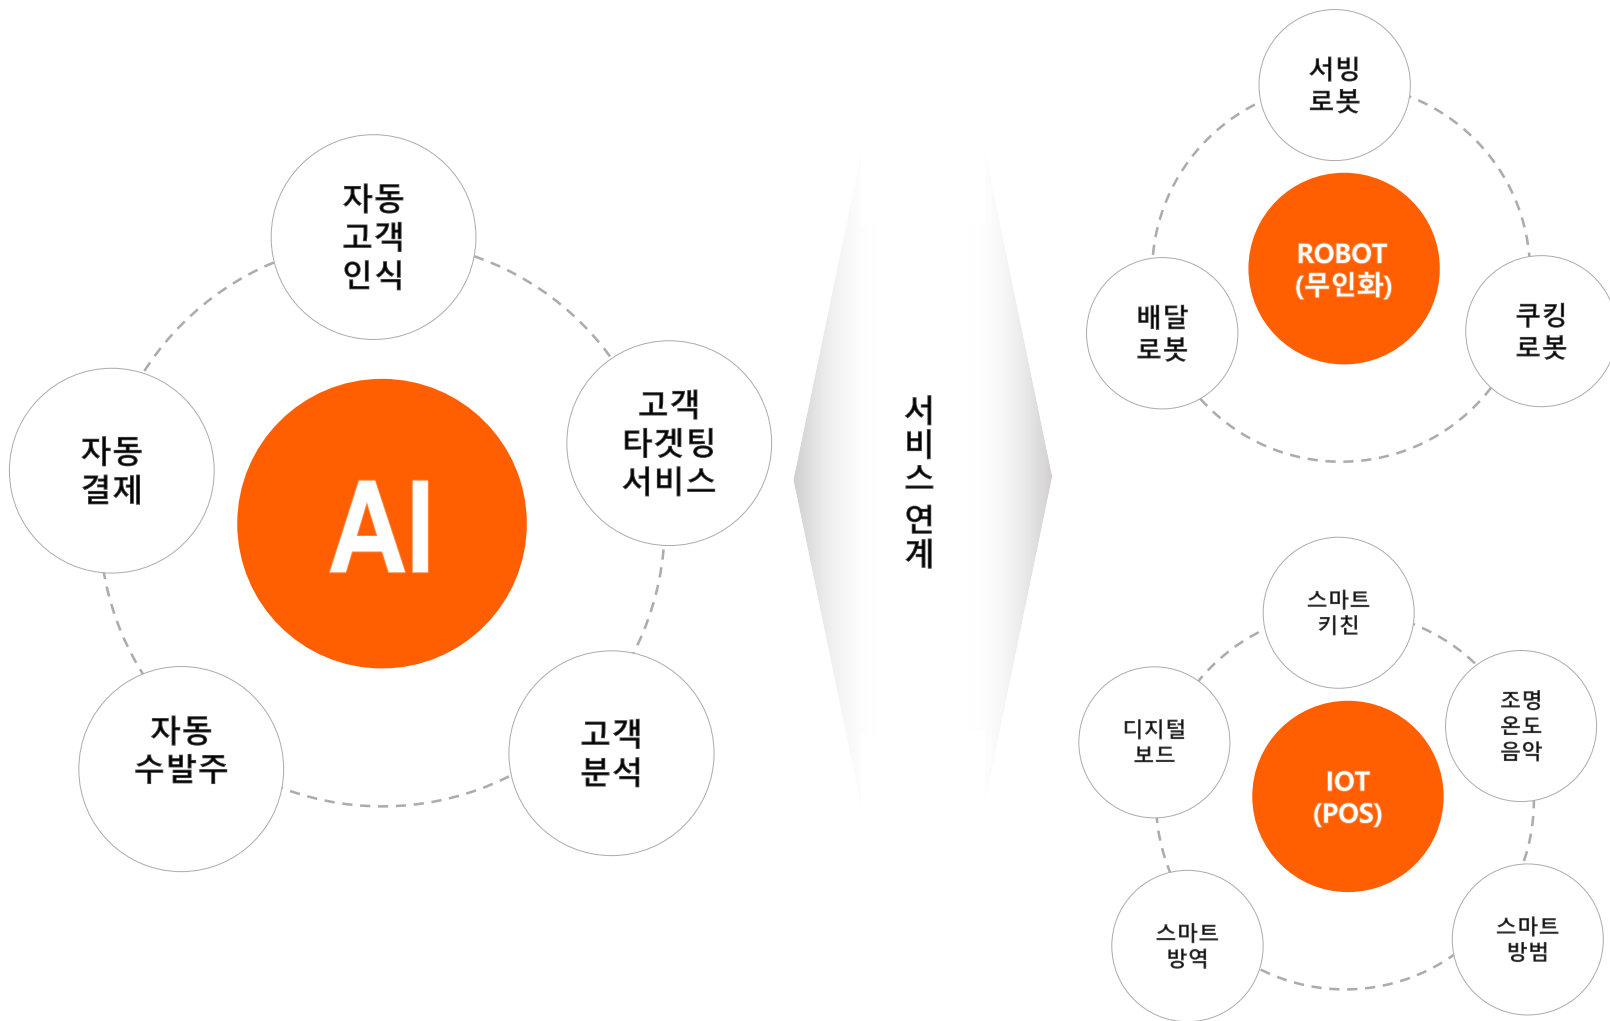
자동 고객 인식

자동 결제

AI

고객 타겟팅 서비스

자동 수발주

고객 분석

서비스 연계

서빙 로봇

ROBOT (무인화)

배달 로봇

쿠킹 로봇

스마트 키친

디지털 보드

IOT (POS)

조명 온도 음악

스마트 방역

스마트 방범